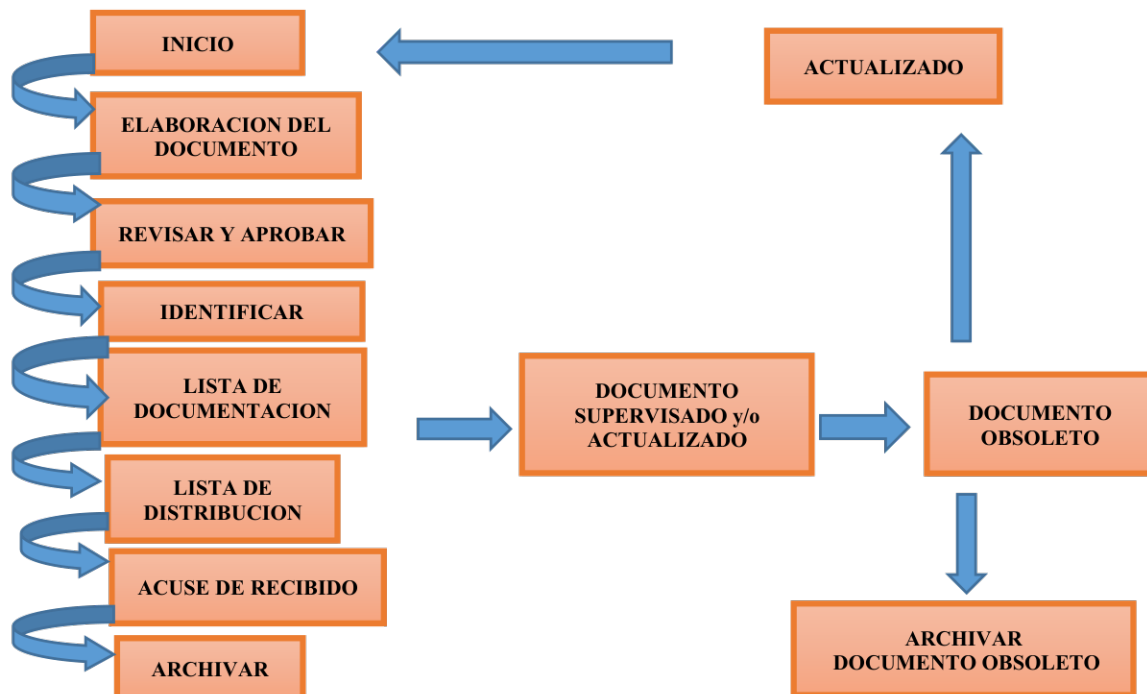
INICIO

ELABORACION DEL DOCUMENTO

REVISAR Y APROBAR

IDENTIFICAR

LISTA DE DOCUMENTACION

LISTA DE DISTRIBUCION

ACUSE DE RECIBIDO

ARCHIVAR

DOCUMENTO SUPERVISADO y/o ACTUALIZADO

DOCUMENTO OBSOLETO

ACTUALIZADO

ARCHIVAR DOCUMENTO OBSOLETO